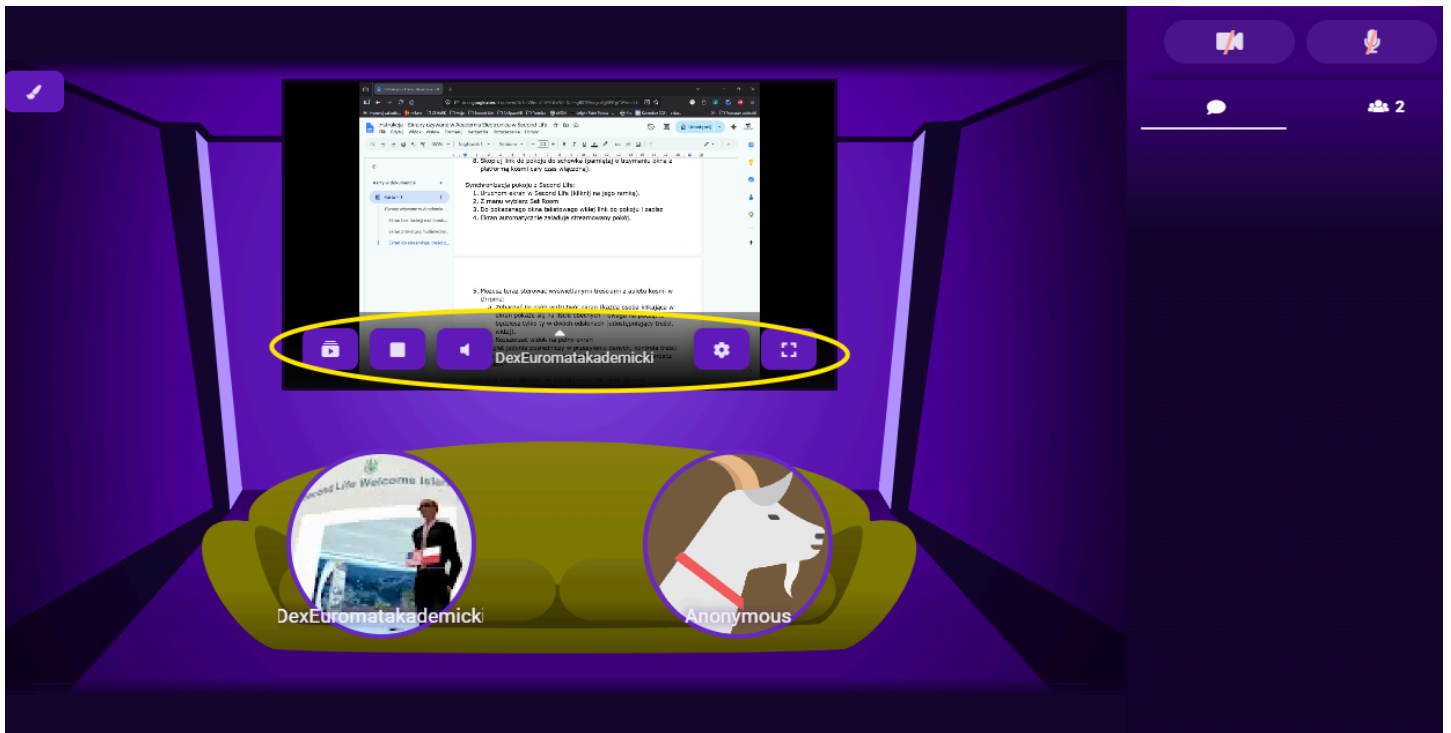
2

8. Skopiuj link do pokoju do schowka (pamiętaj o trzymaniu okna z platformą kosmicsary cały czas włączoną).

Synchronizacja pokoju z Second Life:
1. Uruchom ekran w Second Life (kliknij na jego ramkę).
2. Z menu wybierz Set Room
3. Do pokazanego okna tekstowego wklej link do pokoju i zapisz
4. Ekran automatycznie załaduje streamowany pokój.

5. Możesz teraz sterować wyświetlanymi treściami z pokoju kosmi w chrome.
a. Zobaczysz to, co wyświetla ekran (każda osoba klikająca w ekran pokaże się na liście obecnych - uwaga na pokój bo będziesz tylko ty w dwóch odsłonach (udostępniający treści, widz)).
Rozszerz widok na pełny ekran
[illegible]

DexEuromatakademicki

Second Life Welcome Island

DexEuromatakademicki

Anonymous